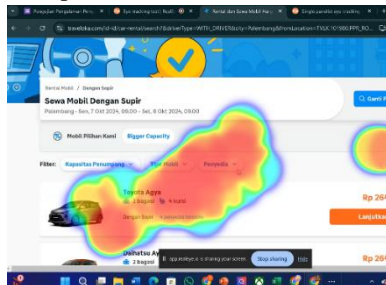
Rental Mobil > Dengan Supir

Sewa Mobil Dengan Supir

Palembang · Sen, 7 Oct 2024, 09.00 - Sel, 8 Oct 2024, 09.00

Ganti P

Mobil Pilihan Kami

Bigger Capacity

Filter:

Kapasitas Penumpang

Tipe mobil

Penyedia

Toyota Agya

2 bagasi

4 kursi

Dengan Supir

Rp 26

Lanjutk

Daihatsu Ay

2 bagasi

Rp 26

app.eyeke... is sharing your screen.

Stop sharing

Hide

Kampanye Pengalaman Penu

Eye-tracking tool | Realti

Rental dan Sewa Mobil Har

traveloka.com